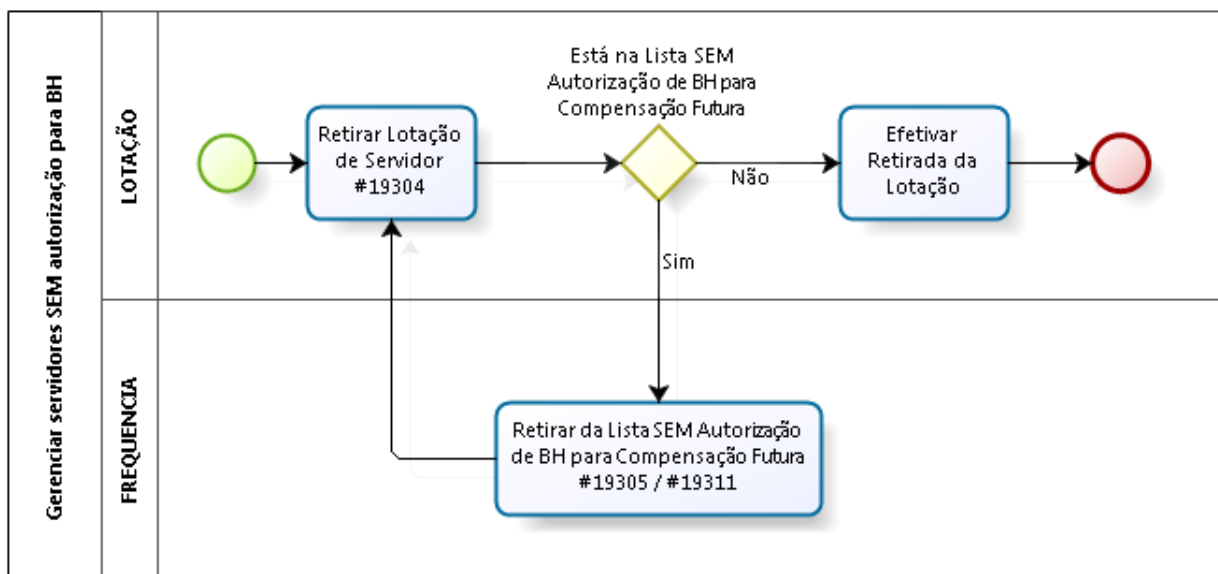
Gerenciar servidores SEM autorização para BH

LOTAÇÃO

Retirar Lotação de Servidor #19304

Está na Lista SEM Autorização de BH para Compensação Futura

Não

Efetivar Retirada da Lotação

Sim

FREQUENCIA

Retirar da Lista SEM Autorização de BH para Compensação Futura #19305 / #19311